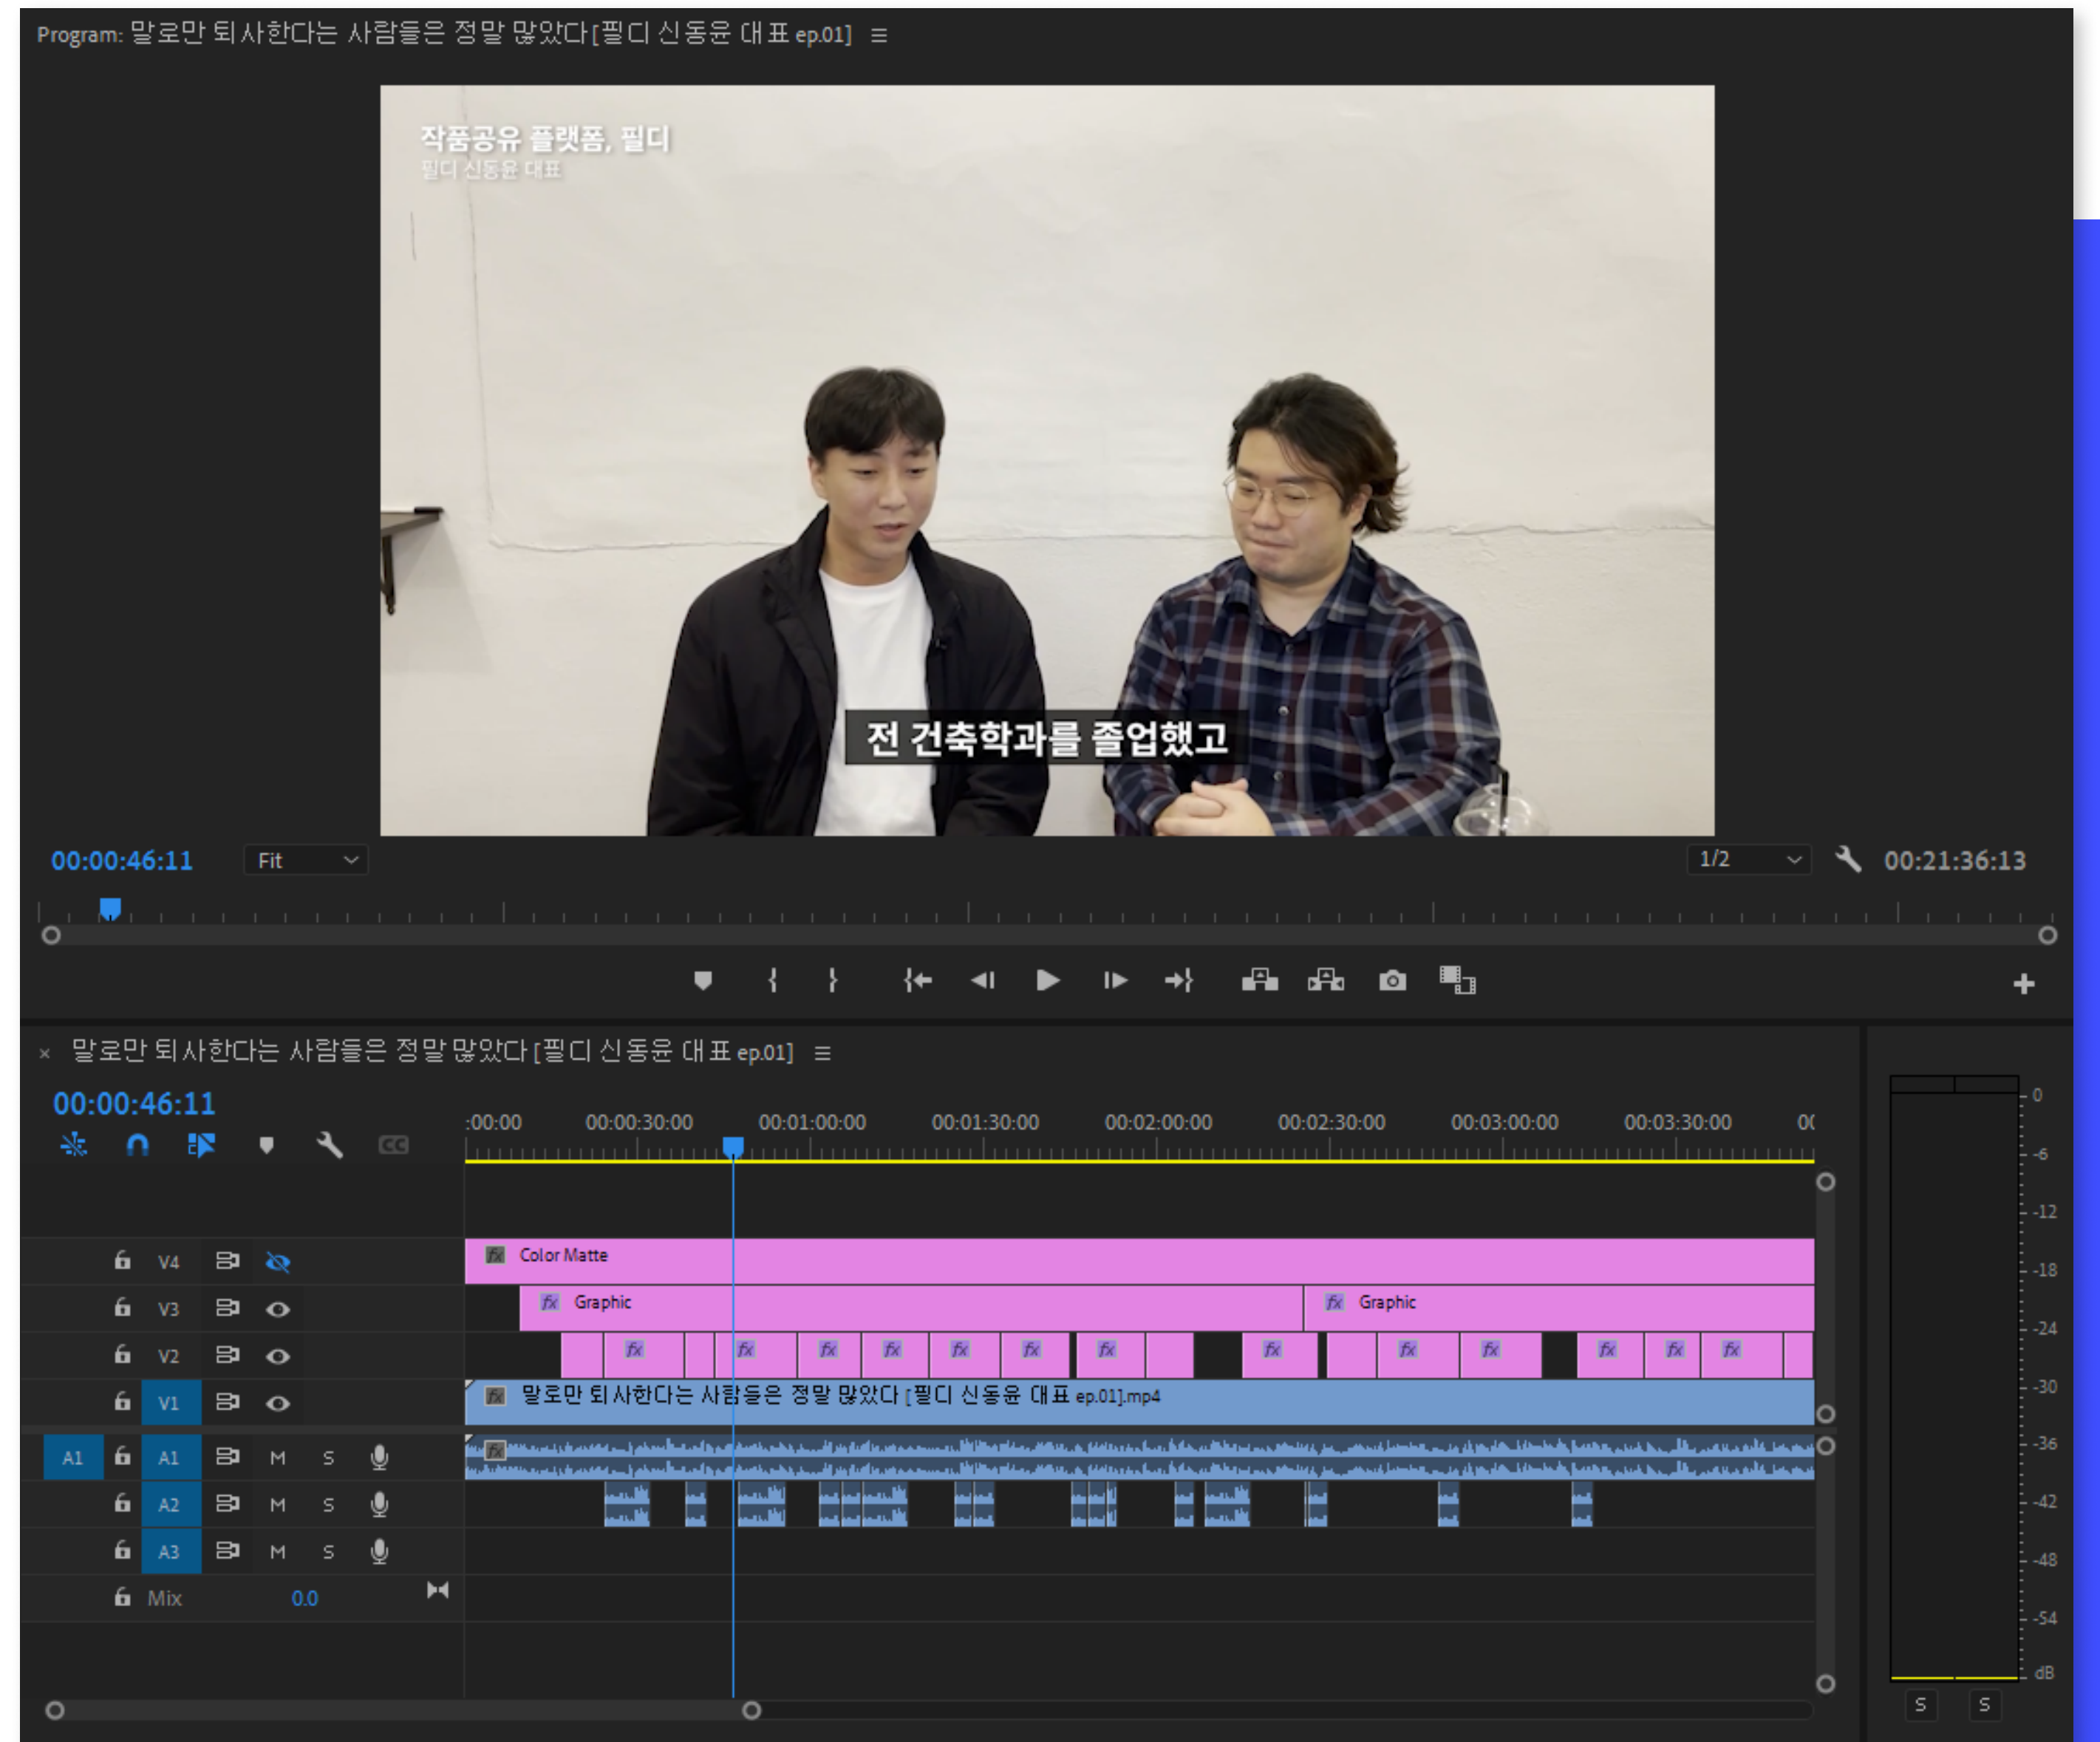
Program: 말로만 퇴사한다는 사람들은 정말 많았다[필디 신동윤 대표 ep.01] ≡

작품공유 플랫폼, 필디
필디 신동윤 대표

전 건축학과를 졸업했고

00:00:46:11
Fit
1/2
00:21:36:13

× 말로만 퇴사한다는 사람들은 정말 많았다 [필디 신동윤 대표 ep.01] ≡

00:00:46:11

:00:00 00:00:30:00 00:01:00:00 00:01:30:00 00:02:00:00 00:02:30:00 00:03:00:00 00:03:30:00 00

V4 Color Matte
V3 Graphic Graphic
V2 fx fx fx fx fx fx fx fx fx fx fx fx fx fx
V1 말로만 퇴사한다는 사람들은 정말 많았다 [필디 신동윤 대표 ep.01].mp4
A1 A1 M S
A2 M S
A3 M S
Mix 0.0

0
-6
-12
-18
-24
-30
-36
-42
-48
-54
dB
S S